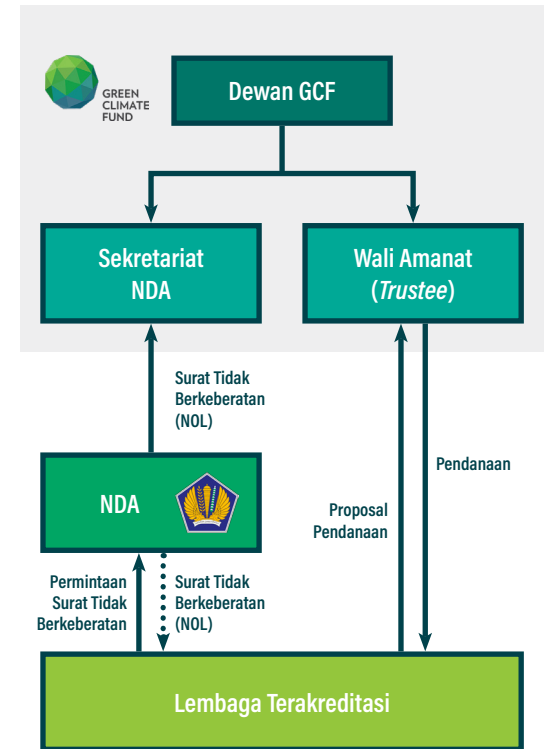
GREEN CLIMATE FUND

Dewan GCF

Sekretariat NDA

Wali Amanat (*Trustee*)

Surat Tidak Berkeberatan (NOL)

Pendanaan

NDA

Proposal Pendanaan

Permintaan Surat Tidak Berkeberatan

Surat Tidak Berkeberatan (NOL)

Lembaga Terakreditasi